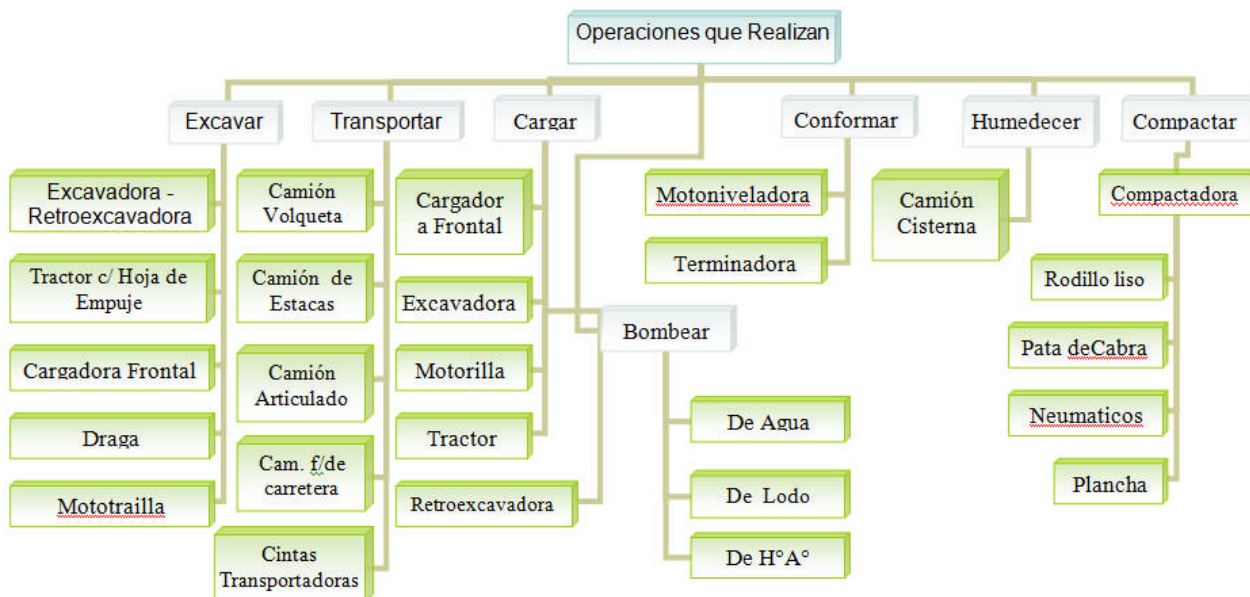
Operaciones que Realizan

Excavar

Excavadora - Retroexcavadora

Tractor c/ Hoja de Empuje

Cargadora Frontal

Draga

Mototrailla

Transportar

Camión Volqueta

Camión de Estacas

Camión Articulado

Cam. f/de carretera

Cintas Transportadoras

Cargar

Cargador a Frontal

Excavadora

Motorilla

Tractor

Retroexcavadora

Bombear

De Agua

De Lodo

De H°A°

Conformar

Motoniveladora

Terminadora

Humedecer

Camión Cisterna

Compactar

Compactadora

Rodillo liso

Pata deCabra

Neumaticos

Plancha